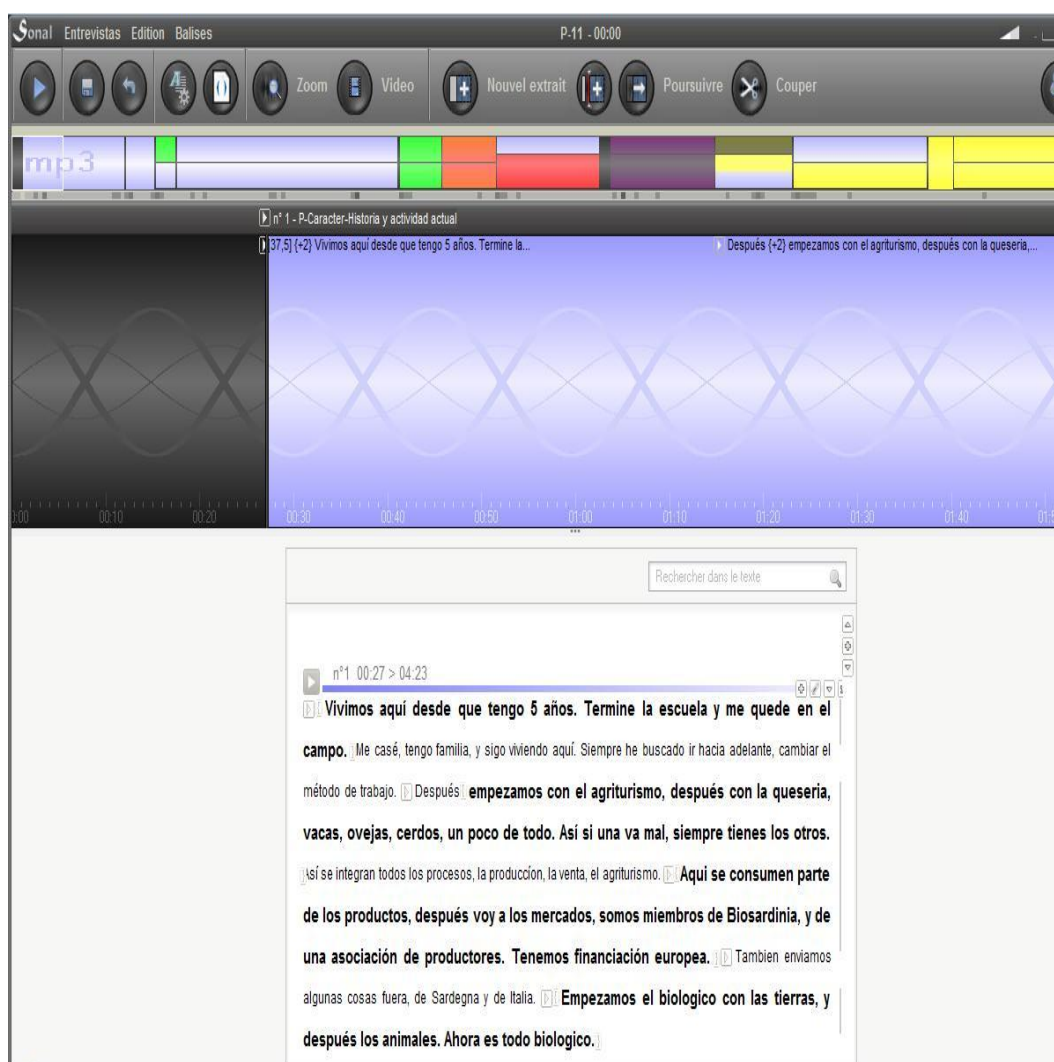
Sonal Entrevistas Edition Balises

P-11 - 00:00

Zoom Video Nouvel extrait Poursuivre Couper

mp3

n° 1 - P-Caracter-Historia y actividad actual

[37,5] (+2) Vivimos aquí desde que tengo 5 años. Termine la...

Después (+2) empezamos con el agriturismo, después con la queseria,...

00:10 00:20 00:30 00:40 00:50 01:00 01:10 01:20 01:30 01:40

Rechercher dans le texte

n°1 00:27 > 04:23

Vivimos aquí desde que tengo 5 años. Termine la escuela y me quede en el campo. Me casé, tengo familia, y sigo viviendo aquí. Siempre he buscado ir hacia adelante, cambiar el método de trabajo. Después empezamos con el agriturismo, después con la queseria, vacas, ovejas, cerdos, un poco de todo. Así si una va mal, siempre tienes los otros. Así se integran todos los procesos, la produccíon, la venta, el agriturismo. Aqui se consumen parte de los productos, después voy a los mercados, somos miembros de Biosardinia, y de una asociación de productores. Tenemos financiación europea. Tambien enviamos algunas cosas fuera, de Sardegna y de Italia. Empezamos el biologico con las tierras, y después los animales. Ahora es todo biologico.